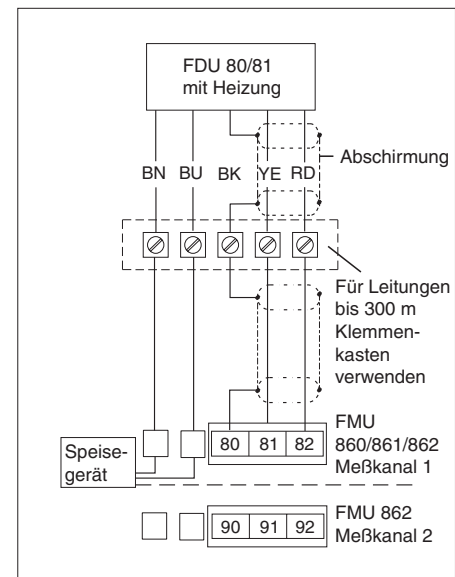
FDU 80/81
mit Heizung

Abschirmung

BN BU BK YE RD

Für Leitungen bis 300 m Klemmenkasten verwenden

Speisegerät

| 80 | 81 | 82 |
|---|---|---|

FMU 860/861/862
Meßkanal 1

| 90 | 91 | 92 |
|---|---|---|

FMU 862
Meßkanal 2